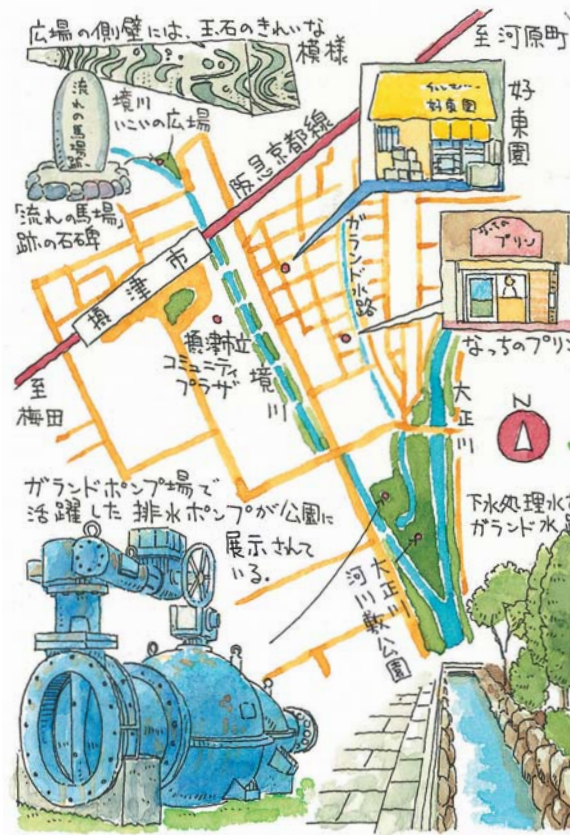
広場の側壁には、玉石のきれいな模様

流れの馬場跡

境川
いこいの広場

「流れの馬場」跡の石碑

至河原町

好東園

阪急京都線

ガランドール路

摂津市

摂津市立
コミュニティ
プラザ

境川

至梅田

なっちのプリン

大正川

N

ガランドポンプ場で活躍した排水ポンプが公園に展示されている。

大正川河川敷公園

下水処理水
ガランド水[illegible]